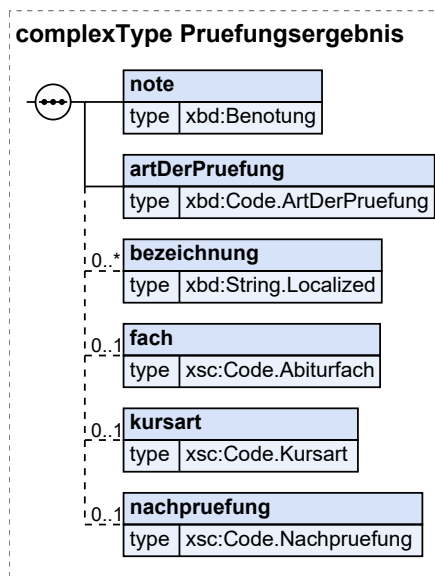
complexType Pruefungsergebnis

note
type xbd:Benotung

artDerPruefung
type xbd:Code.ArtDerPruefung

0..*
bezeichnung
type xbd:String.Localized

0..1
fach
type xsc:Code.Abiturfach

0..1
kursart
type xsc:Code.Kursart

0..1
nachpruefung
type xsc:Code.Nachpruefung